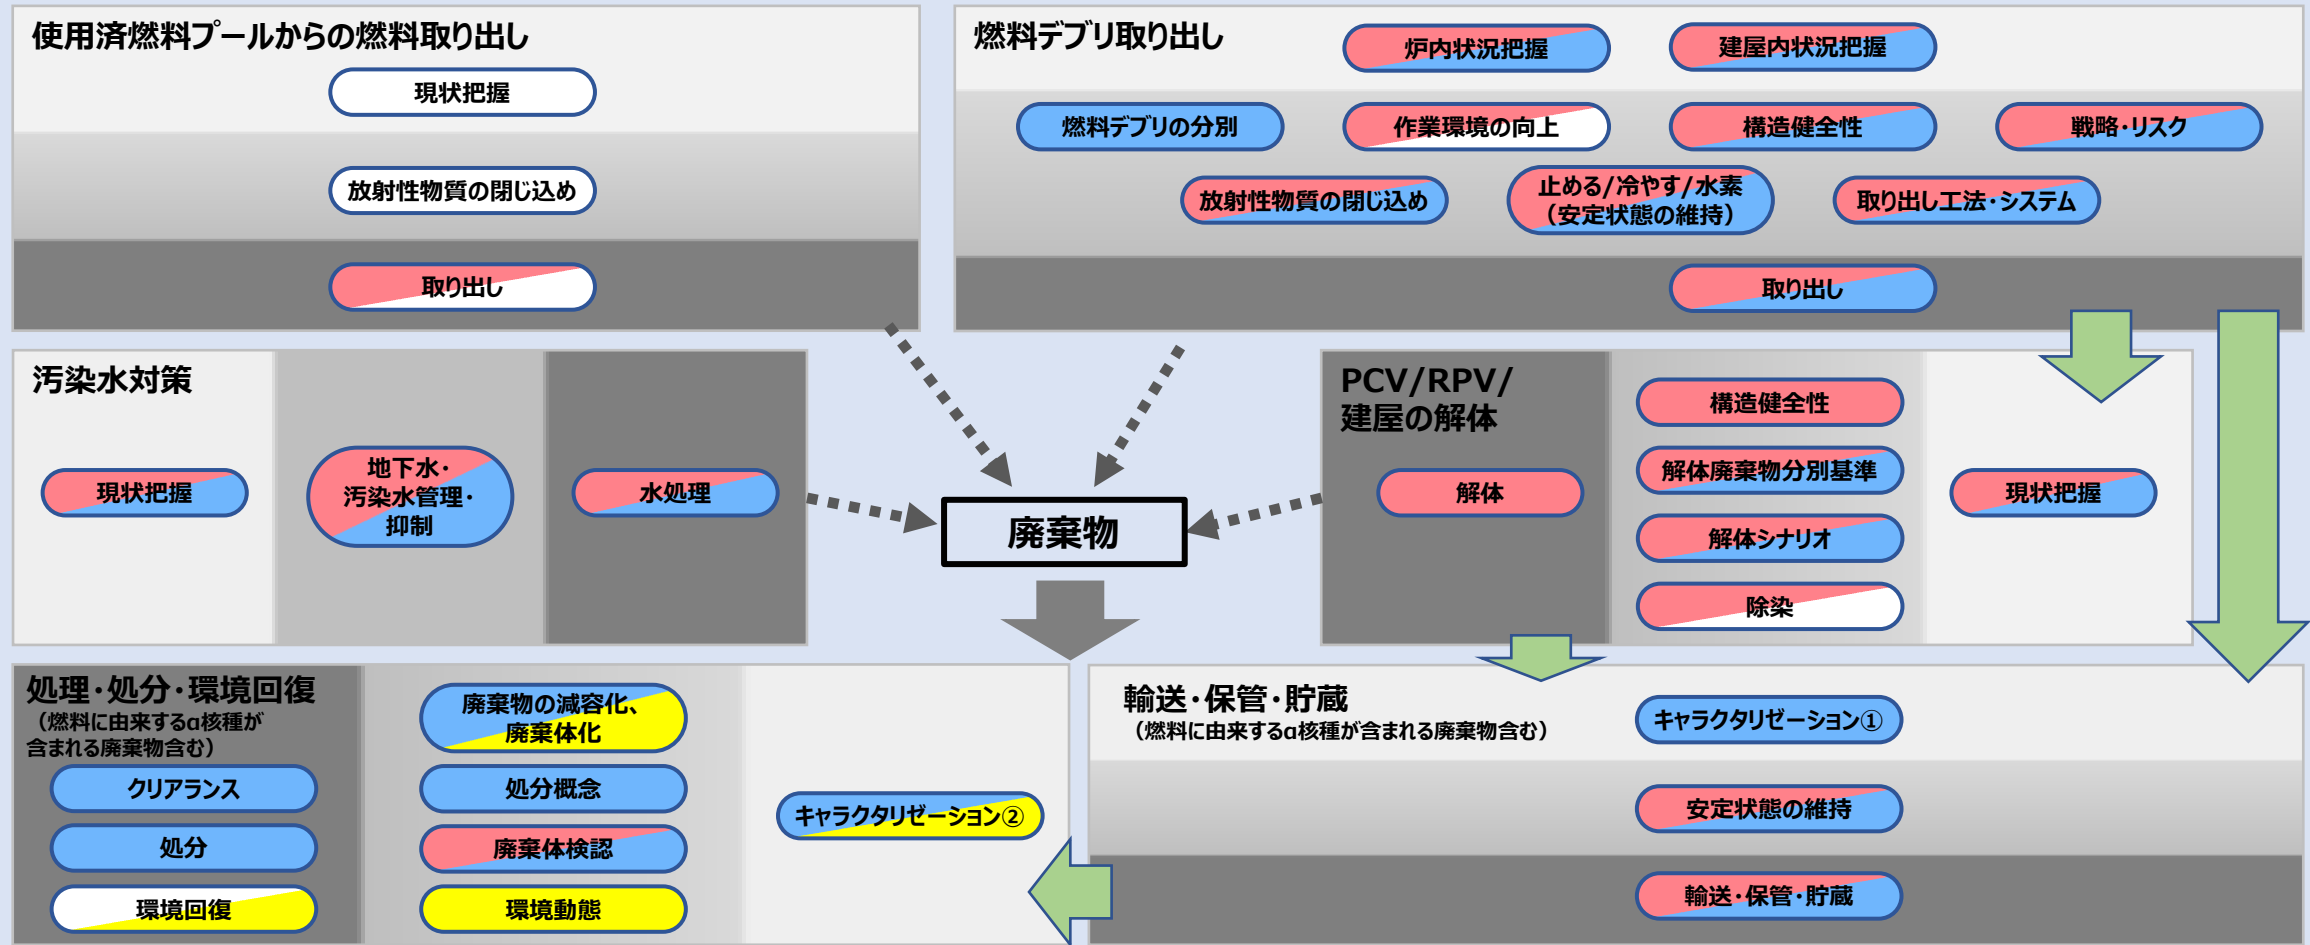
使用済燃料プールからの燃料取り出し

現状把握

放射性物質の閉じ込め

取り出し

燃料デブリ取り出し

炉内状況把握

建屋内状況把握

燃料デブリの分別

作業環境の向上

構造健全性

戦略・リスク

放射性物質の閉じ込め

止める/冷やす/水素（安定状態の維持）

取り出し工法・システム

取り出し

汚染水対策

現状把握

地下水・汚染水管理・抑制

水処理

廃棄物

PCV/RPV/建屋の解体

解体

構造健全性

解体廃棄物分別基準

解体シナリオ

除染

現状把握

処理・処分・環境回復

（燃料に由来するα核種が含まれる廃棄物含む）

クリアランス

処分

環境回復

廃棄物の減容化、廃棄体化

処分概念

廃棄体検認

環境動態

キャラクタリゼーション②

輸送・保管・貯蔵

（燃料に由来するα核種が含まれる廃棄物含む）

キャラクタリゼーション①

安定状態の維持

輸送・保管・貯蔵